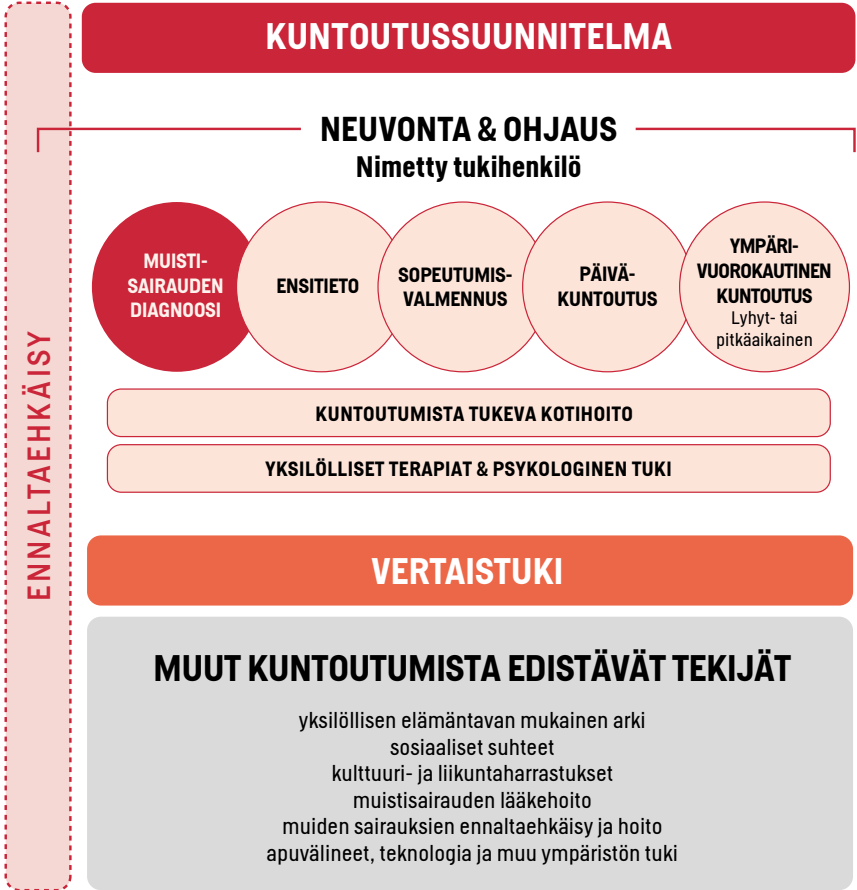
ENNALTAEHKÄISY

KUNTOUTUSSUUNNITELMA

NEUVONTA & OHJAUS
Nimetty tukihenkilö

MUISTISAIRAUDEN DIAGNOOSI

ENSITIETO

SOPEUTUMISVALMENNUS

PÄIVÄKUNTOUTUS

YMPÄRIVUOROKAUTINEN KUNTOUTUS
Lyhyt- tai pitkäaikainen

KUNTOUTUMISTA TUKEVA KOTIHOITO

YKSILÖLLISET TERAPIAT & PSYKOLOGINEN TUKI

VERTAISTUKI

MUUT KUNTOUTUMISTA EDISTÄVÄT TEKIJÄT

yksilöllisen elämäntavan mukainen arki
sosiaaliset suhteet
kulttuuri- ja liikuntaharrastukset
muistisairauden lääkehoito
muiden sairauksien ennaltaehkäisy ja hoito
apuvälineet, teknologia ja muu ympäristön tuki